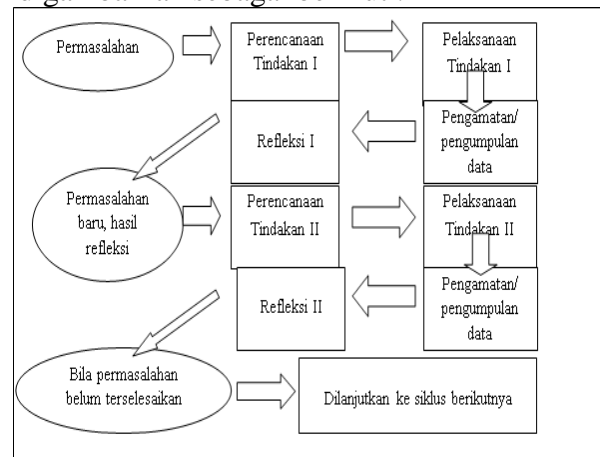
Permasalahan

Perencanaan Tindakan I

Pelaksanaan Tindakan I

Refleksi I

Pengamatan/ pengumpulan data

Permasalahan baru, hasil refleksi

Perencanaan Tindakan II

Pelaksanaan Tindakan II

Refleksi II

Pengamatan/ pengumpulan data

Bila permasalahan belum terselesaikan

Dilanjutkan ke siklus berikutnya